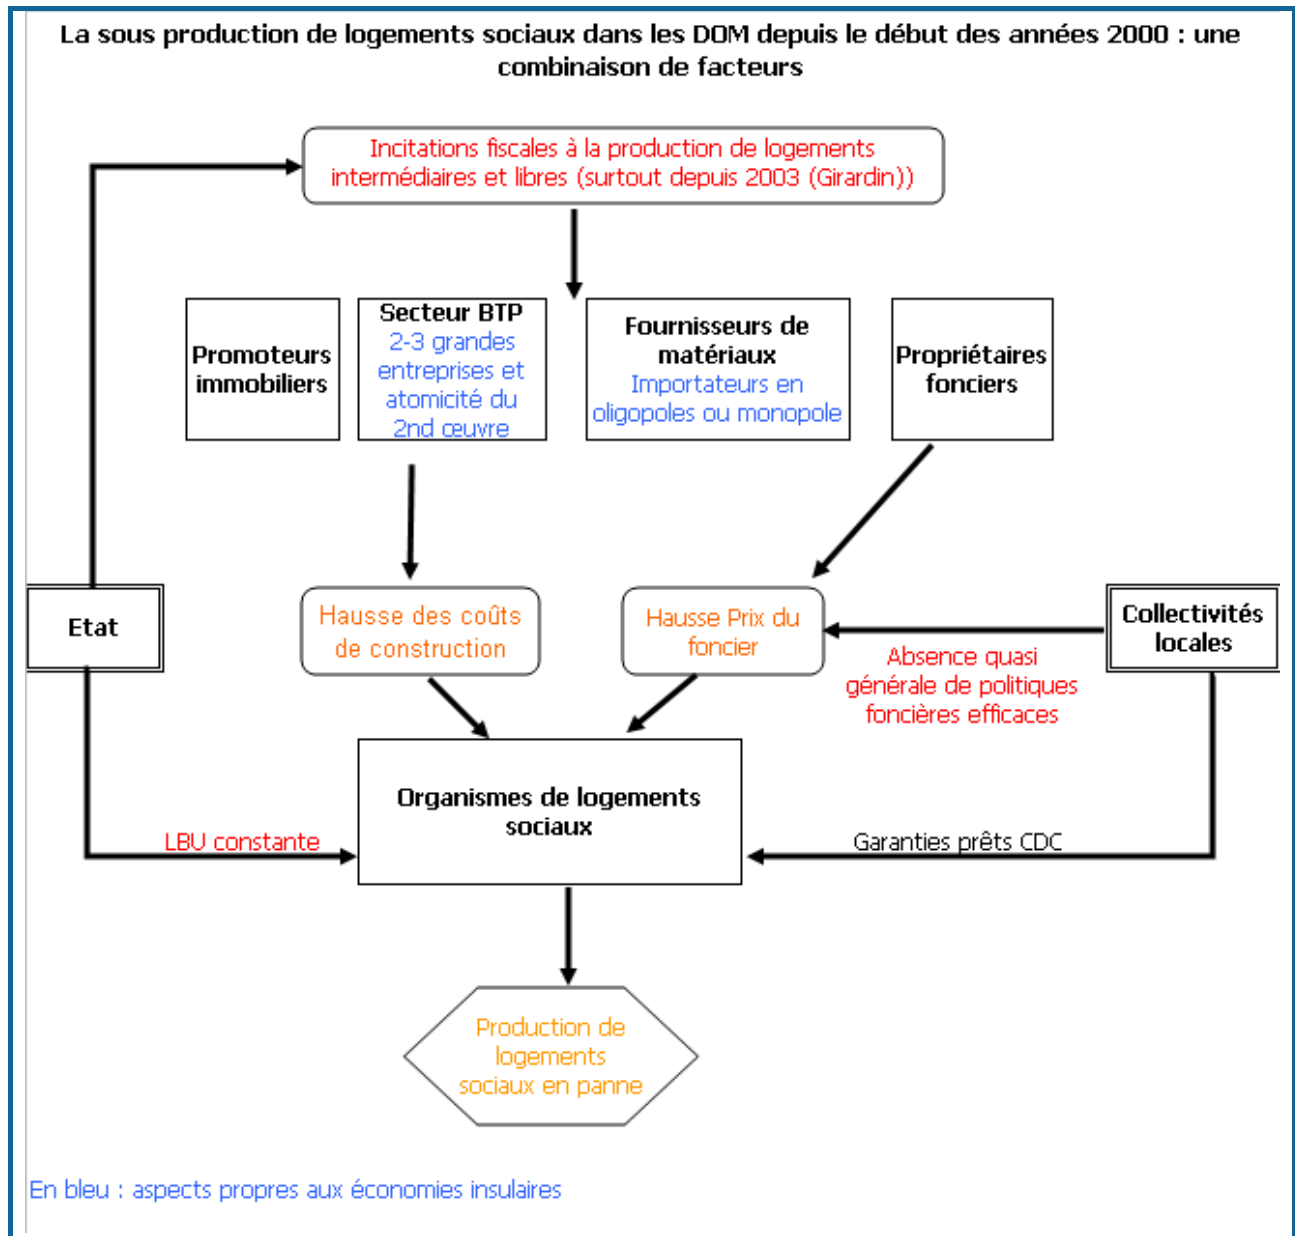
La sous production de logements sociaux dans les DOM depuis le début des années 2000 : une combinaison de facteurs

Incitations fiscales à la production de logements intermédiaires et libres (surtout depuis 2003 (Girardin))

Promoteurs immobiliers

Secteur BTP
2-3 grandes entreprises et atomicité du 2nd œuvre

Fournisseurs de matériaux
Importateurs en oligopoles ou monopole

Propriétaires fonciers

Etat

Hausse des coûts de construction

Hausse Prix du foncier

Collectivités locales

Absence quasi générale de politiques foncières efficaces

Organismes de logements sociaux

LBU constante

Garanties prêts CDC

Production de logements sociaux en panne

En bleu : aspects propres aux économies insulaires